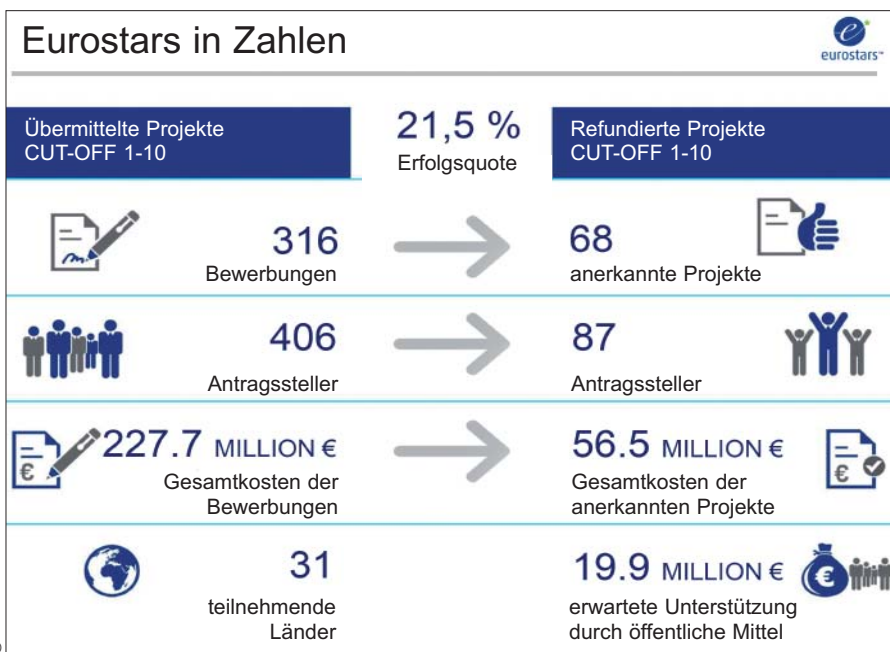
Eurostars in Zahlen

eurostars

Übermittelte Projekte
CUT-OFF 1-10

21,5 %
Erfolgsquote

Refundierte Projekte
CUT-OFF 1-10

316
Bewerbungen

68
anerkannte Projekte

406
Antragssteller

87
Antragssteller

227.7 MILLION €
Gesamtkosten der Bewerbungen

56.5 MILLION €
Gesamtkosten der anerkannten Projekte

31
teilnehmende Länder

19.9 MILLION €
erwartete Unterstützung durch öffentliche Mittel